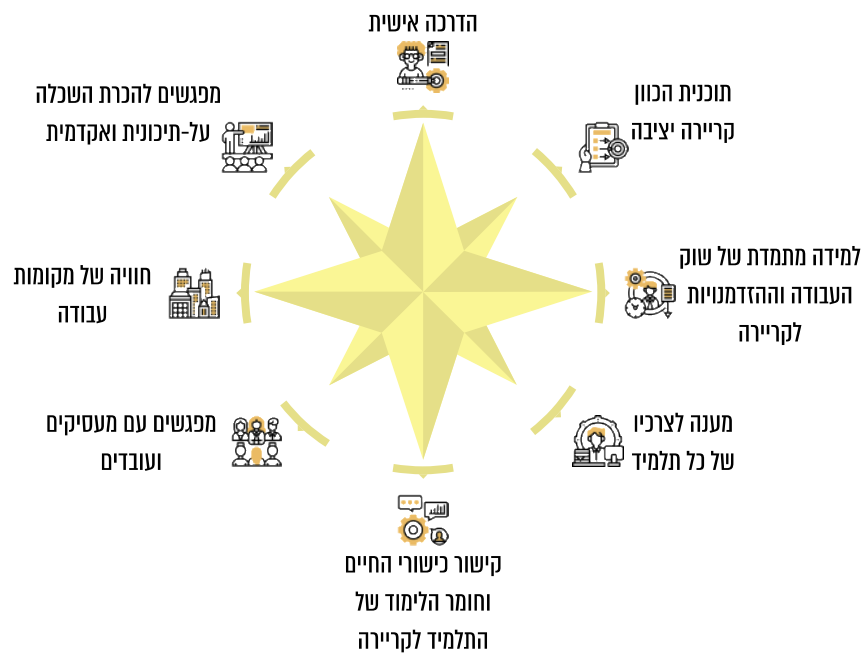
הדרכה אישית

מפגשים להכרת השכלה על-תיכונית ואקדמית

תוכנית הכוון קריירה יציבה

חוויה של מקומות עבודה

למידה מתמדת של שוק העבודה וההזדמנויות לקריירה

מפגשים עם מעסיקים ועובדים

מענה לצרכיו של כל תלמיד

קישור כישורי החיים וחומר הלימוד של התלמיד לקריירה